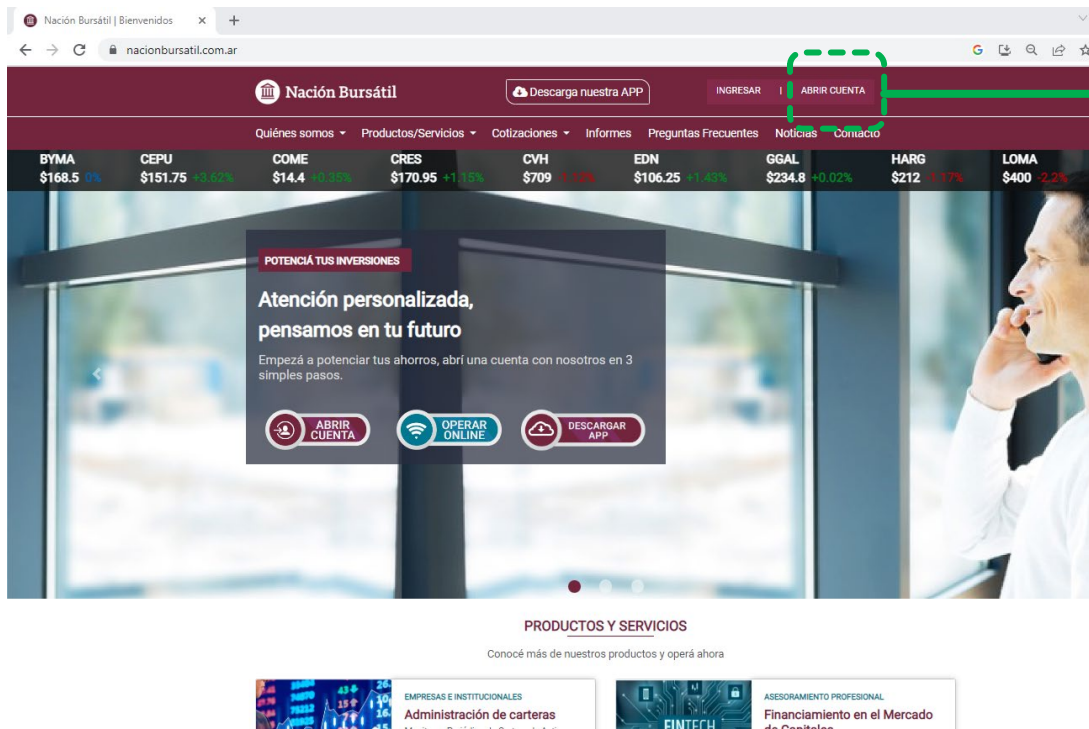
Nación Bursátil | Bienvenidos ×  +

nacionbursatil.com.ar

Nación Bursátil

Descarga nuestra APP

INGRESAR | ABRIR CUENTA

Quiénes somos ▾ Productos/Servicios ▾ Cotizaciones ▾ Informes Preguntas Frecuentes Noticias Contacto

BYMA $168.5 0%
CEPU $151.75 +3.62%
COME $14.4 +0.35%
CRES $170.95 +1.15%
CVH $709 -1.13%
EDN $106.25 +1.43%
GGAL $234.8 +0.02%
HARG $212 -1.17%
LOMA $400 -2.2%

POTENCIÁ TUS INVERSIONES

Atención personalizada, pensamos en tu futuro

Empezá a potenciar tus ahorros, abrí una cuenta con nosotros en 3 simples pasos.

ABRIR CUENTA

OPERAR ONLINE

DESCARGAR APP

PRODUCTOS Y SERVICIOS

Conocé más de nuestros productos y operá ahora

EMPRESAS E INSTITUCIONALES
Administración de carteras

FINTECH

ASESORAMIENTO PROFESIONAL
Financiamiento en el Mercado de Capitales